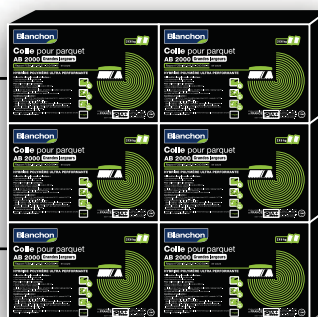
Blanchon
Colle pour parquet
AB 2000 Grandes largeurs
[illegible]

Blanchon
Colle pour parquet
AB 2000 Grandes largeurs
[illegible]

Blanchon
Colle pour parquet
AB 2000 Grandes largeurs
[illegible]

Blanchon
Colle pour parquet
AB 2000 Grandes largeurs
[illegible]

Blanchon
Colle pour parquet
AB 2000 Grandes largeurs
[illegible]

Blanchon
Colle pour parquet
AB 2000 Grandes largeurs
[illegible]